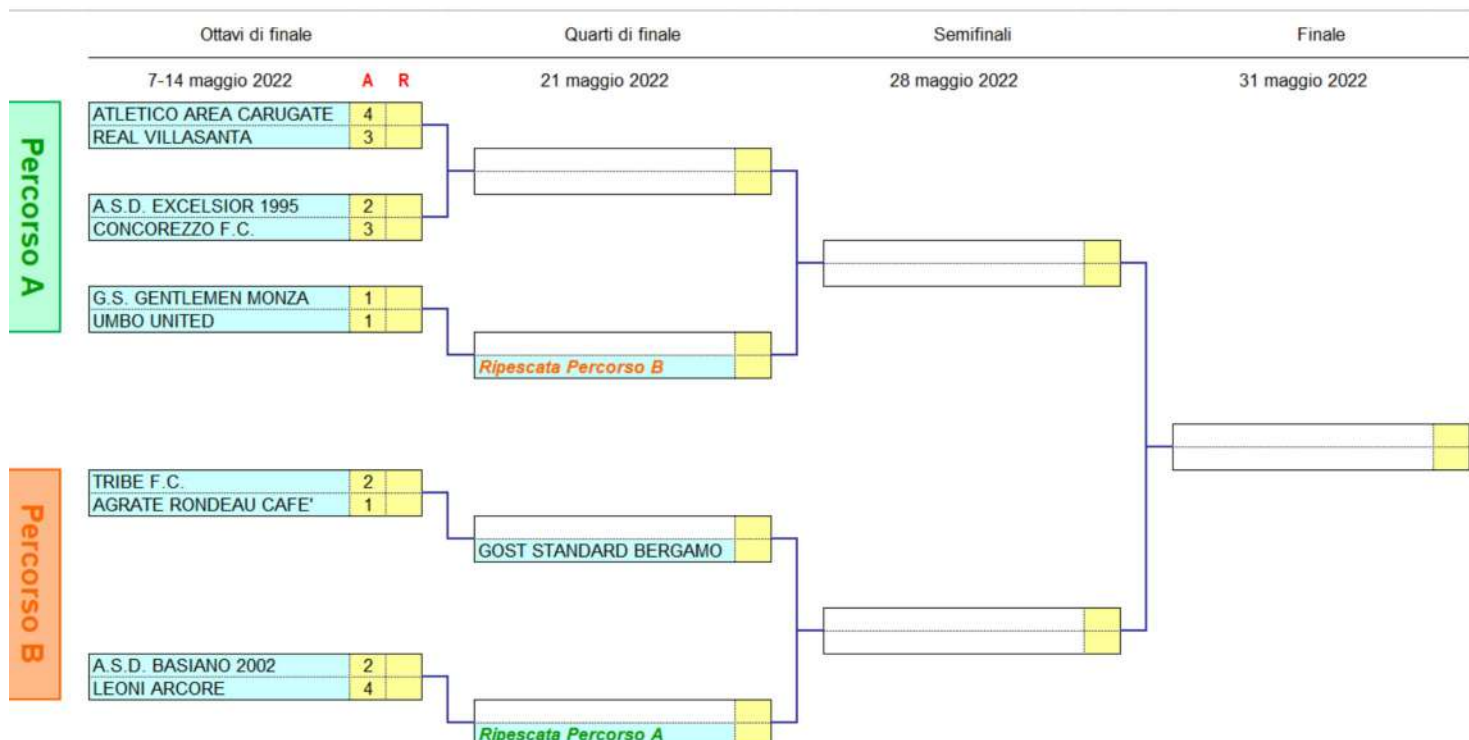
Ottavi di finale | Quarti di finale | Semifinali | Finale

7-14 maggio 2022 A R | 21 maggio 2022 | 28 maggio 2022 | 31 maggio 2022

Percorso A

ATLETICO AREA CARUGATE 4
REAL VILLASANTA 3

A.S.D. EXCELSIOR 1995 2
CONCOREZZO F.C. 3

G.S. GENTLEMEN MONZA 1
UMBO UNITED 1

Ripescata Percorso B

Percorso B

TRIBE F.C. 2
AGRATE RONDEAU CAFE' 1

GOST STANDARD BERGAMO

A.S.D. BASIANO 2002 2
LEONI ARCORE 4

Ripescata Percorso A